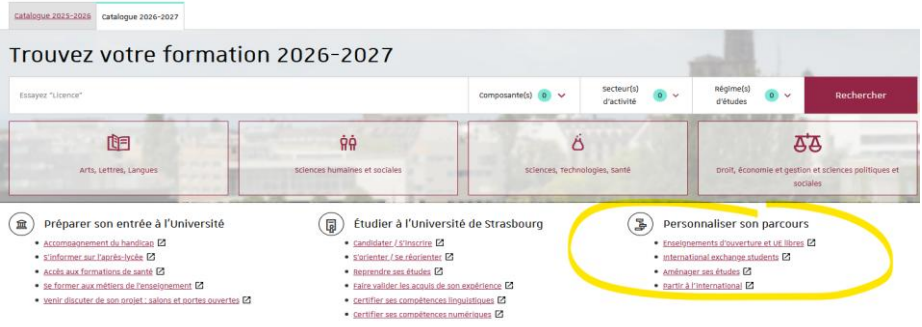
Catalogue 2025-2026 Catalogue 2026-2027

Trouvez votre formation 2026-2027

Essayez "Licence"

Composante(s) 0

Secteur(s) d'activité 0

Régime(s) d'études 0

Rechercher

Arts, Lettres, Langues

Sciences humaines et sociales

Sciences, Technologies, Santé

Droit, économie et gestion et sciences politiques et sociales

Préparer son entrée à l'Université

- Accompagnement du handicap
- S'informer sur l'après-lycée
- Accès aux formations de santé
- Se former aux métiers de l'enseignement
- Venir discuter de son projet : salons et portes ouvertes

Étudier à l'Université de Strasbourg

- Candidater / S'inscrire
- S'orienter / Se réorienter
- Reprendre ses études
- Faire valider les acquis de son expérience
- Certifier ses compétences linguistiques
- Certifier ses compétences numériques

Personnaliser son parcours

- Enseignements d'ouverture et UE libres
- International exchange students
- Aménager ses études
- Partir à l'international